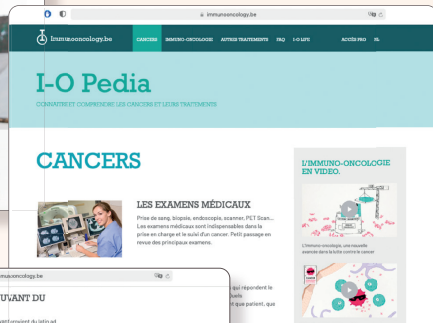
immunooncology.be

Immunooncology.be CANCERS IMMUNO-ONCOLOGIE AUTRES TRAITEMENTS FAQ I-O LIFE ACCÈS PRO NL

I-O Pedia

CONNAITRE ET COMPRENDRE LES CANCERS ET LEURS TRAITEMENTS

CANCERS

LES EXAMENS MÉDICAUX

Prise de sang, biopsie, endoscopie, scanner, PET Scan... Les examens médicaux sont indispensables dans la prise en charge et le suivi d'un cancer. Petit passage en revue des principaux examens.

L'IMMUNO-ONCOLOGIE EN VIDEO.

L'immuno-oncologie, une nouvelle avancée dans la lutte contre le cancer

immunooncology.be

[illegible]U'AVANT DU

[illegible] qui répondent le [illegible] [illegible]t que patient, que